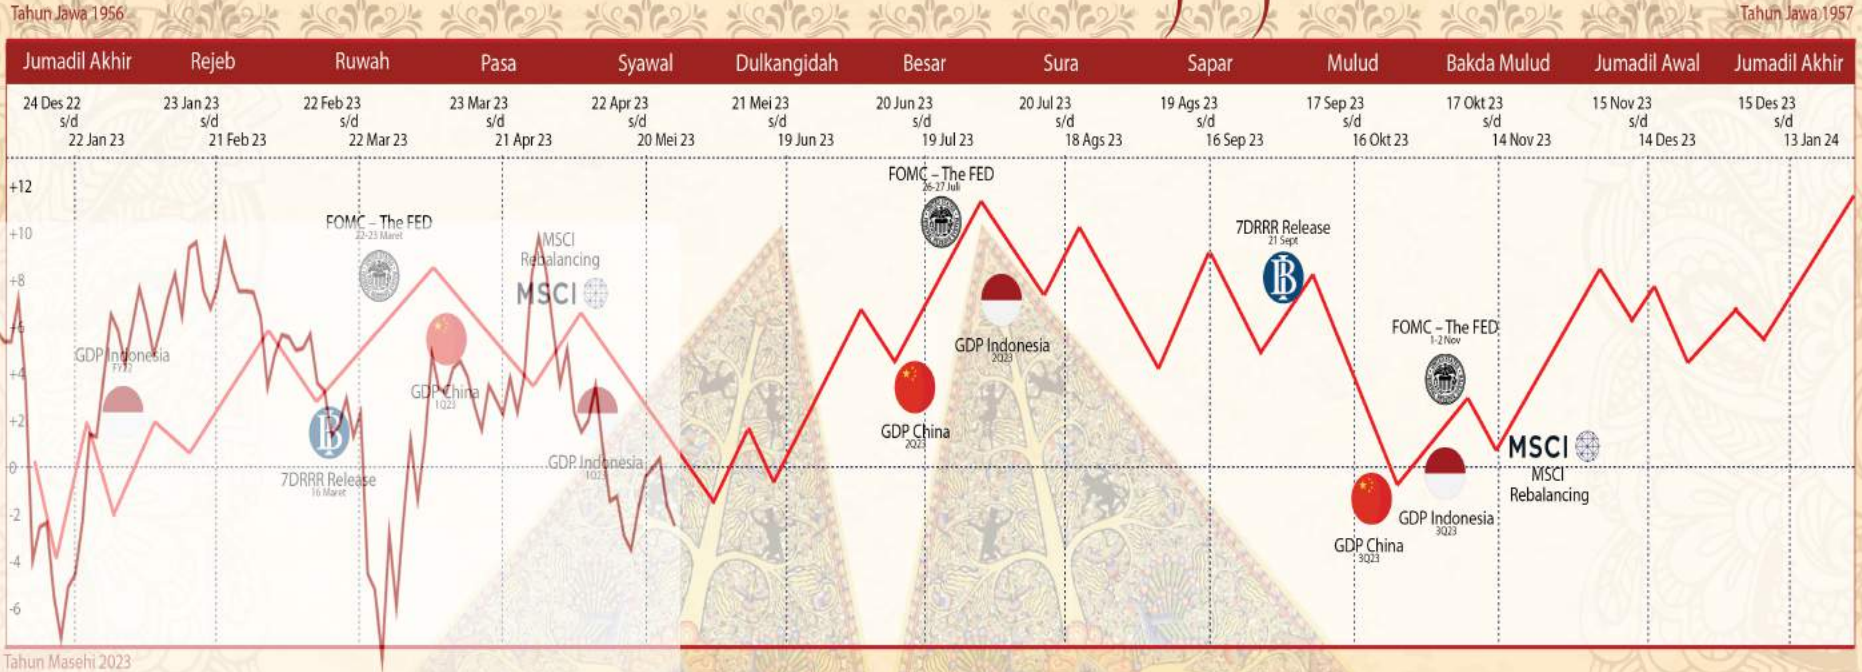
Tahun Jawa 1956

Tahun Jawa 1957

| Jumadil Akhir | Rejeb | Ruwah | Pasa | Syawal | Dulkangidah | Besar | Sura | Sapar | Mulud | Bakda Mulud | Jumadil Awal | Jumadil Akhir |
|---|---|---|---|---|---|---|---|---|---|---|---|---|
| 24 Des 22 s/d 22 Jan 23 | 23 Jan 23 s/d 21 Feb 23 | 22 Feb 23 s/d 22 Mar 23 | 23 Mar 23 s/d 21 Apr 23 | 22 Apr 23 s/d 20 Mei 23 | 21 Mei 23 s/d 19 Jun 23 | 20 Jun 23 s/d 19 Jul 23 | 20 Jul 23 s/d 18 Ags 23 | 19 Ags 23 s/d 16 Sep 23 | 17 Sep 23 s/d 16 Okt 23 | 17 Okt 23 s/d 14 Nov 23 | 15 Nov 23 s/d 14 Des 23 | 15 Des 23 s/d 13 Jan 24 |

+12
+10
+8
+6
+4
+2
0
-2
-4
-6

GDP Indonesia FY22
FOMC – The FED 22-23 Maret
7DRRR Release 16 Maret
GDP China 1Q23
MSCI Rebalancing
MSCI
GDP Indonesia 1Q23
FOMC – The FED 26-27 Juli
GDP China 2Q23
GDP Indonesia 2Q23
7DRRR Release 21 Sept
FOMC – The FED 1-2 Nov
GDP China 3Q23
GDP Indonesia 3Q23
MSCI
MSCI Rebalancing

Tahun Masehi 2023